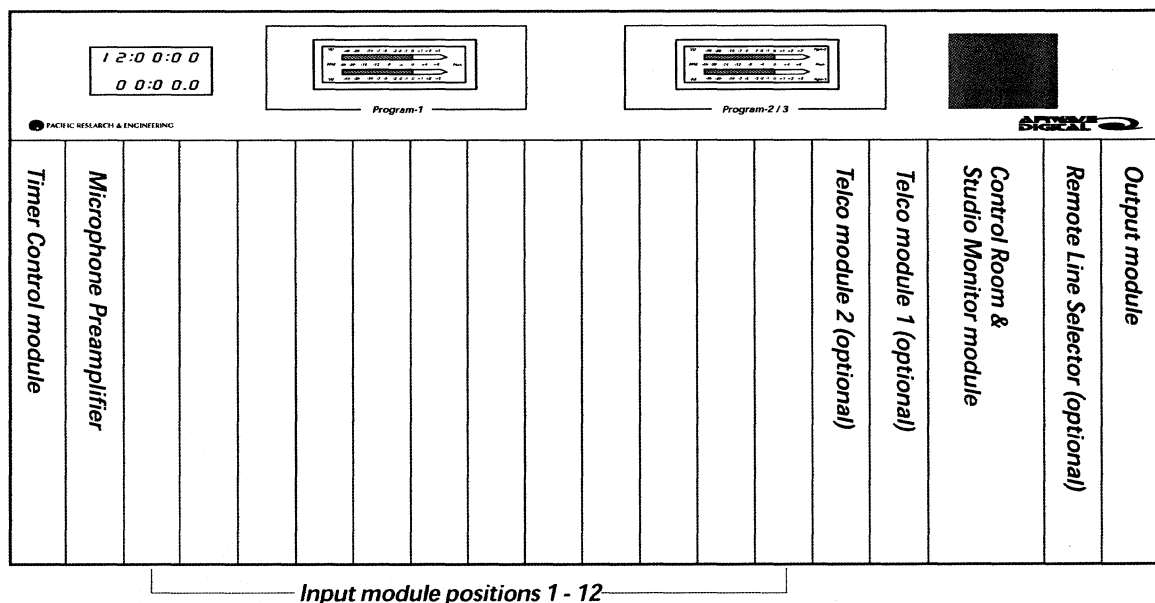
12:00:00
00:00.0

PACIFIC RESEARCH & ENGINEERING

Program-1

Program-2 / 3

AIRWAVE DIGITAL

Timer Control module

Microphone Preamplifier

Telco module 2 (optional)

Telco module 1 (optional)

Control Room & Studio Monitor module

Remote Line Selector (optional)

Output module

Input module positions 1 - 12